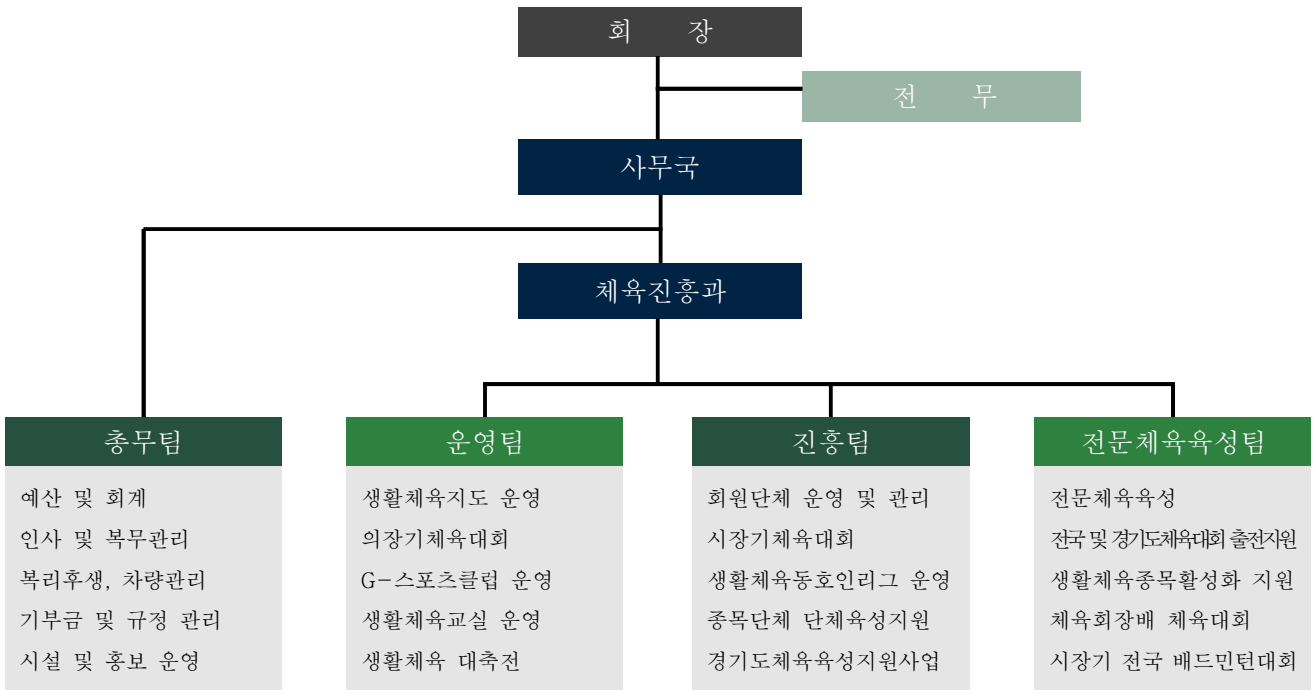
회 장

전 무

사무국

체육진흥과

총무팀

예산 및 회계
인사 및 복무관리
복리후생, 차량관리
기부금 및 규정 관리
시설 및 홍보 운영

운영팀

생활체육지도 운영
의장기체육대회
G-스포츠클럽 운영
생활체육교실 운영
생활체육 대축전

진흥팀

회원단체 운영 및 관리
시장기체육대회
생활체육동호인리그 운영
종목단체 단체육성지원
경기도체육육성지원사업

전문체육육성팀

전문체육육성
전국 및 경기도체육대회 출전지원
생활체육종목활성화 지원
체육회장배 체육대회
시장기 전국 배드민턴대회